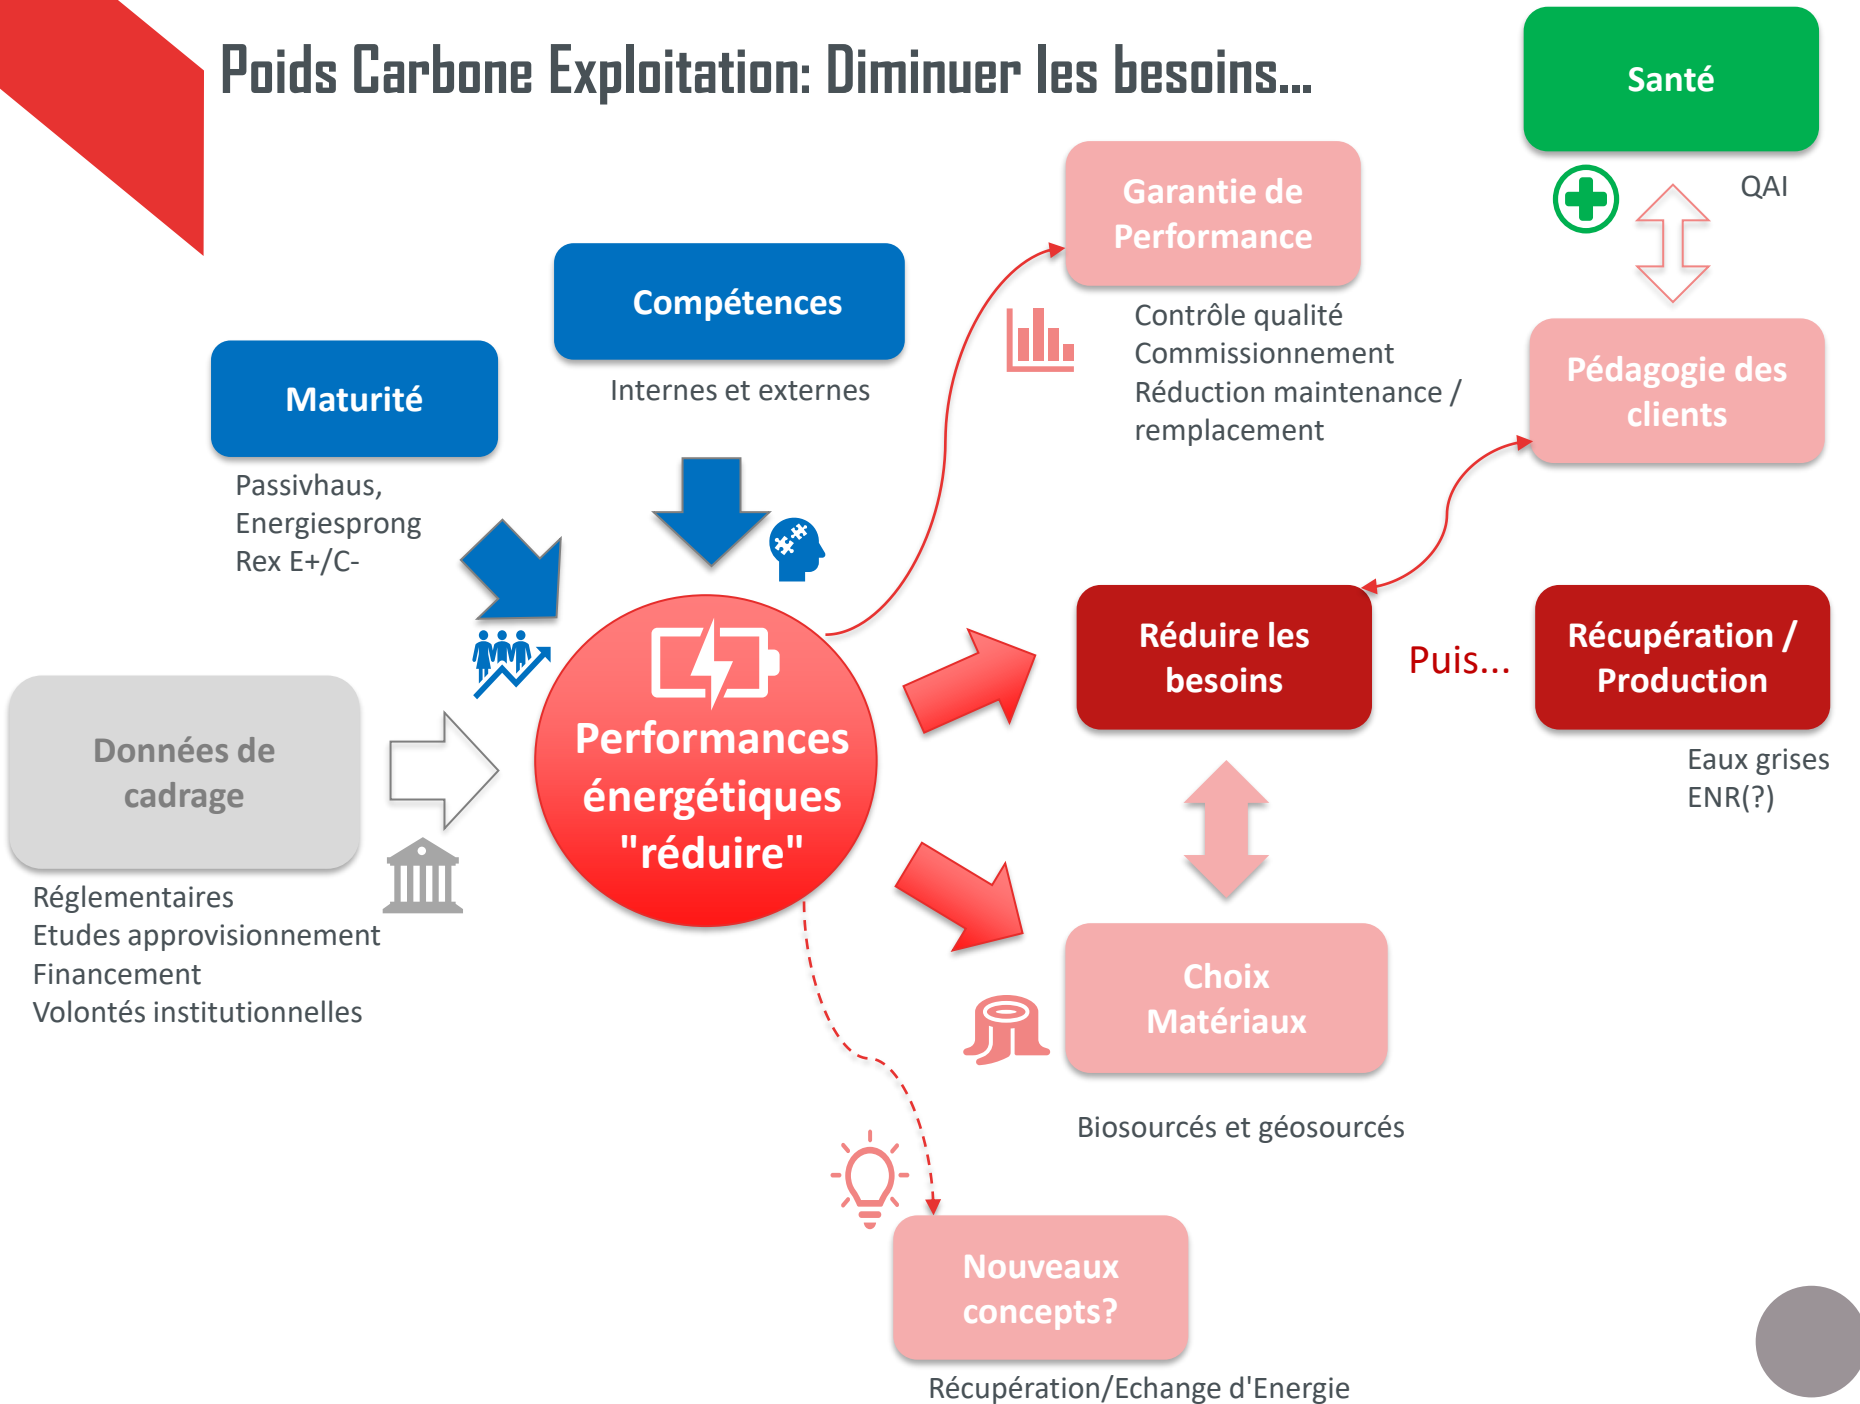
Poids Carbone Exploitation: Diminuer les besoins...

Santé

QAI

Garantie de Performance

Contrôle qualité
Commissionnement
Réduction maintenance / remplacement

Pédagogie des clients

Compétences

Internes et externes

Maturité

Passivhaus,
Energiesprong
Rex E+/C-

Réduire les besoins

Puis...

Récupération / Production

Eaux grises
ENR(?)

Données de cadrage

Performances énergétiques "réduire"

Réglementaires
Etudes approvisionnement
Financement
Volontés institutionnelles

Choix Matériaux

Biosourcés et géosourcés

Nouveaux concepts?

Récupération/Echange d'Energie